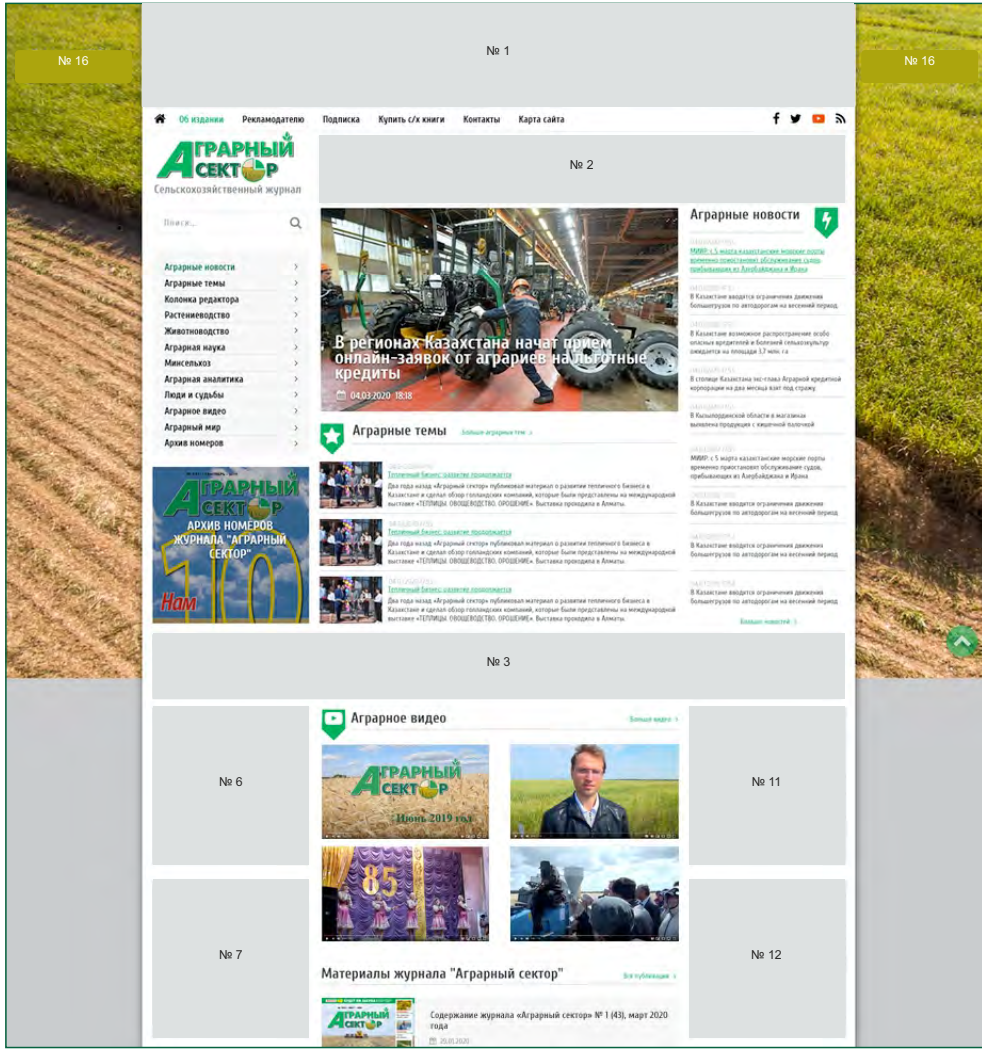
№ 16

№ 1

№ 16

Об издании Рекламодателю Подписка Купить с/х книги Контакты Карта сайта

АГРАРНЫЙ СЕКТОР
Сельскохозяйственный журнал

№ 2

Поиск...

Аграрные новости
Аграрные темы
Колонка редактора
Растениеводство
Животноводство
Аграрная наука
Минсельхоз
Аграрная аналитика
Люди и судьбы
Аграрное видео
Аграрный мир
Архив номеров

АГРАРНЫЙ СЕКТОР
АРХИВ НОМЕРОВ ЖУРНАЛА "АГРАРНЫЙ СЕКТОР"
Нам 10

В регионах Казахстана начат прием онлайн-заявок от аграриев на льготные кредиты
04.03.2020 18:18

Аграрные темы
Больше аграрных тем

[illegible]
Тепличный бизнес: развитие продолжается
Два года назад «Аграрный сектор» публиковал материал о развитии тепличного бизнеса в Казахстане и сделал обзор голландских компаний, которые были представлены на международной выставке «ТЕПЛИЦЫ. ОВОЩЕВОДСТВО. ОРОШЕНИЕ». Выставка проходила в Алматы.

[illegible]
Тепличный бизнес: развитие продолжается
Два года назад «Аграрный сектор» публиковал материал о развитии тепличного бизнеса в Казахстане и сделал обзор голландских компаний, которые были представлены на международной выставке «ТЕПЛИЦЫ. ОВОЩЕВОДСТВО. ОРОШЕНИЕ». Выставка проходила в Алматы.

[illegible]
Тепличный бизнес: развитие продолжается
Два года назад «Аграрный сектор» публиковал материал о развитии тепличного бизнеса в Казахстане и сделал обзор голландских компаний, которые были представлены на международной выставке «ТЕПЛИЦЫ. ОВОЩЕВОДСТВО. ОРОШЕНИЕ». Выставка проходила в Алматы.

Аграрные новости
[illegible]
МИИР: с 5 марта казахстанские морские порты временно приостановят обслуживание судов, прибывающих из Азербайджана и Ирана
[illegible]
В Казахстане вводится ограничения движения большегрузов по автодорогам на весенний период
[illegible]
В Казахстане возможно распространение особо опасных вредителей и болезней сельхозкультур ожидается на площади 3,7 млн. га
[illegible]
В столице Казахстана экс-глава Аграрной кредитной корпорации на два месяца взят под стражу
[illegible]
В Кызылординской области в магазинах выявлена продукция с вишенной палочкой
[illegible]
МИИР: с 5 марта казахстанские морские порты временно приостановят обслуживание судов, прибывающих из Азербайджана и Ирана
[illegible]
В Казахстане вводится ограничения движения большегрузов по автодорогам на весенний период
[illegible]
В Казахстане вводится ограничения движения большегрузов по автодорогам на весенний период
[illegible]
В Казахстане вводится ограничения движения большегрузов по автодорогам на весенний период
Больше новостей

№ 3

№ 6

Аграрное видео
Больше видео

АГРАРНЫЙ СЕКТОР
Июнь 2019 год

85

№ 11

№ 7

Материалы журнала "Аграрный сектор"
Все публикации

АГРАРНЫЙ СЕКТОР
Содержание журнала «Аграрный сектор» № 1 (43), март 2020 года
20.03.2020

№ 12